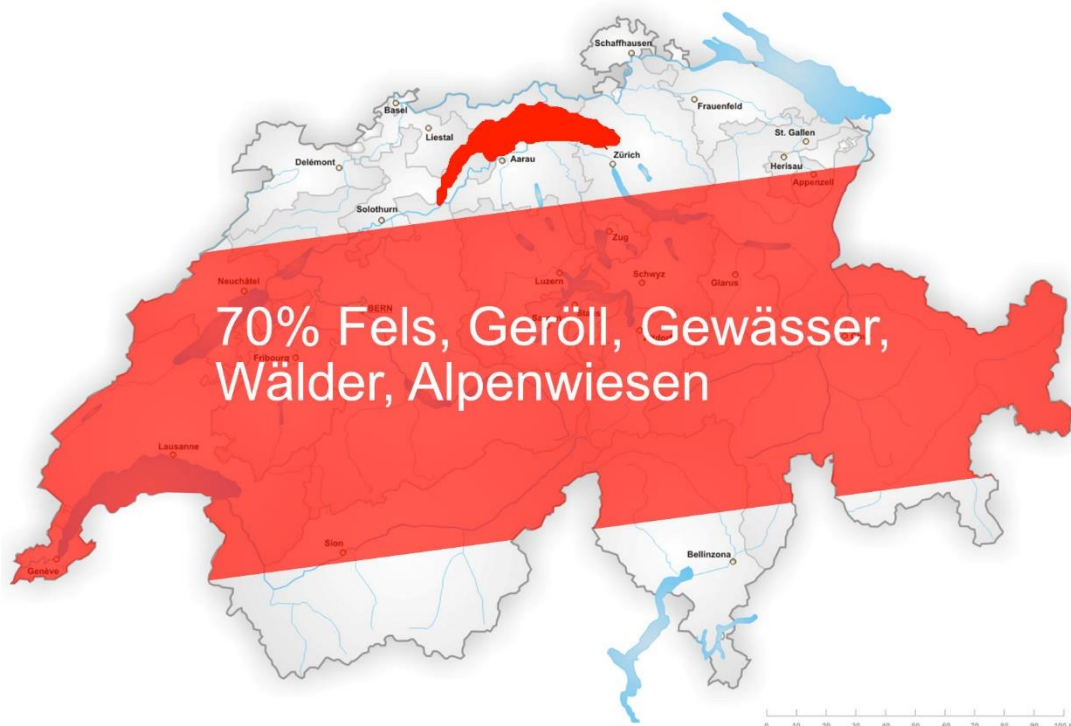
Schaffhausen
Basel
Frauenfeld
Liestal
St. Gallen
Delémont
Aarau
Zürich
Herisau
Appenzell
Solothurn
Zug
Neuchâtel
Luzern
Schwyz
Glarus
BERN
70% Fels, Geröll, Gewässer, Wälder, Alpenwiesen
Fribourg
Lausanne
Sion
Genève
Bellinzona